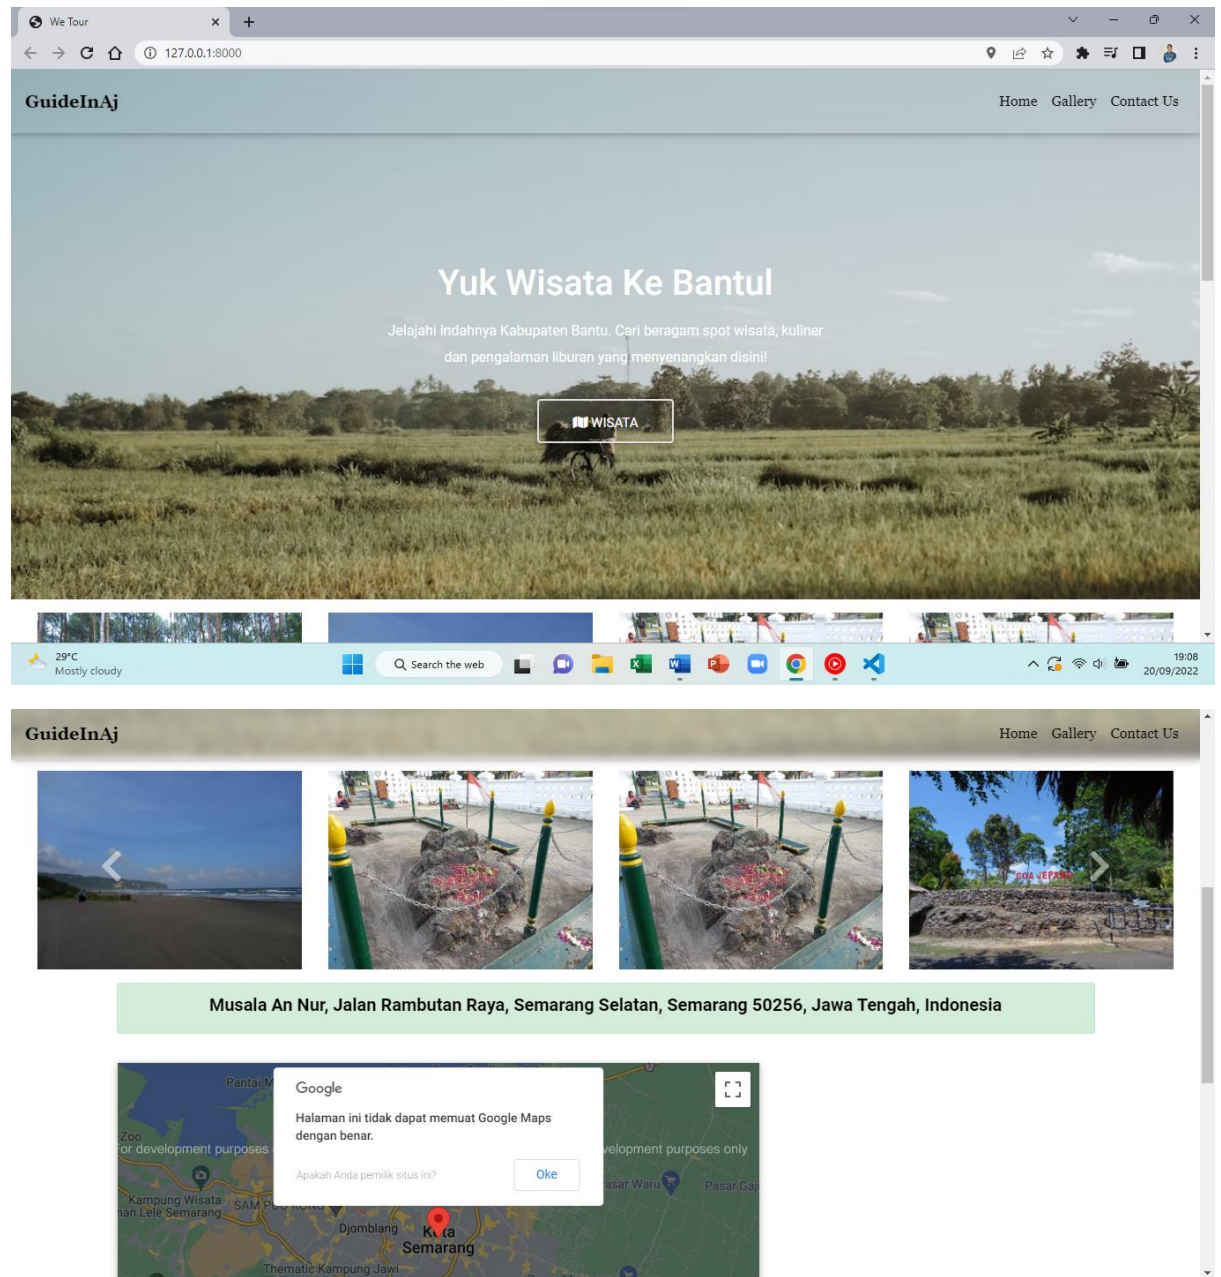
We Tour
127.0.0.1:8000

GuideInAj
Home Gallery Contact Us

Yuk Wisata Ke Bantul

Jelajahi indahnya Kabupaten Bantu. Cari beragam spot wisata, kuliner dan pengalaman liburan yang menyenangkan disini!

WISATA

29°C
Mostly cloudy
Search the web
19:08
20/09/2022

GuideInAj
Home Gallery Contact Us

GOA JEPANG

Musala An Nur, Jalan Rambutan Raya, Semarang Selatan, Semarang 50256, Jawa Tengah, Indonesia

Pantai M
Zoo
or development purposes
velopment purposes only
Google
Halaman ini tidak dapat memuat Google Maps dengan benar.
Apakah Anda pemilik situs ini?
Oke
Kampung Wisata
an Lele Semarang
SAM PO KONG
asar Waru
Pasar Gaj
Djomblang
Kota
Semarang
Thematic Kampung Jawi